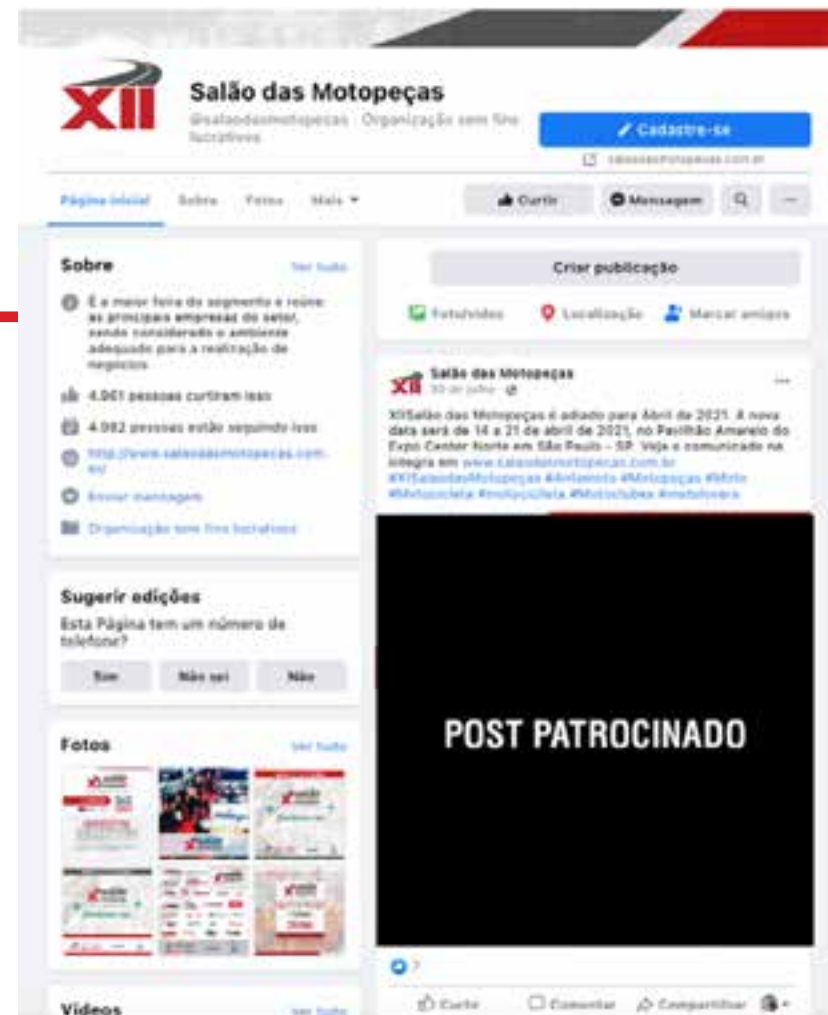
XII

Salão das Motopeças

@salaodasmotopecas · Organização sem fins lucrativos

Cadastre-se

salaodasmotopecas.com.br

Página inicial   Sobre   Fotos   Mais ▾

Curtir   Mensagem

Sobre   Ver tudo

É a maior feira do segmento e reúne as principais empresas do setor, sendo considerado o ambiente adequado para a realização de negócios

4.061 pessoas curtiram isso

4.082 pessoas estão seguindo isso

http://www.salaodasmotopecas.com.br/

Enviar mensagem

Organização sem fins lucrativos

Sugerir edições

Esta Página tem um número de telefone?

Sim   Não sei   Não

Fotos   Ver tudo

Vídeos   Ver tudo

Criar publicação

Foto/vídeo   Localização   Marcar amigos

Salão das Motopeças
30 de julho ·

XIISalão das Motopeças é adiado para Abril de 2021. A nova data será de 14 a 21 de abril de 2021, no Pavilhão Amarelo do Expo Center Norte em São Paulo – SP. Veja o comunicado na íntegra em www.salaodasmotopecas.com.br #XIISalaodasMotopecas #Adiamento #Motopeças #Moto #Motocicleta #motocicleta #Motoclubes #motolovers

POST PATROCINADO

7

Curtir   Comentar   Compartilhar